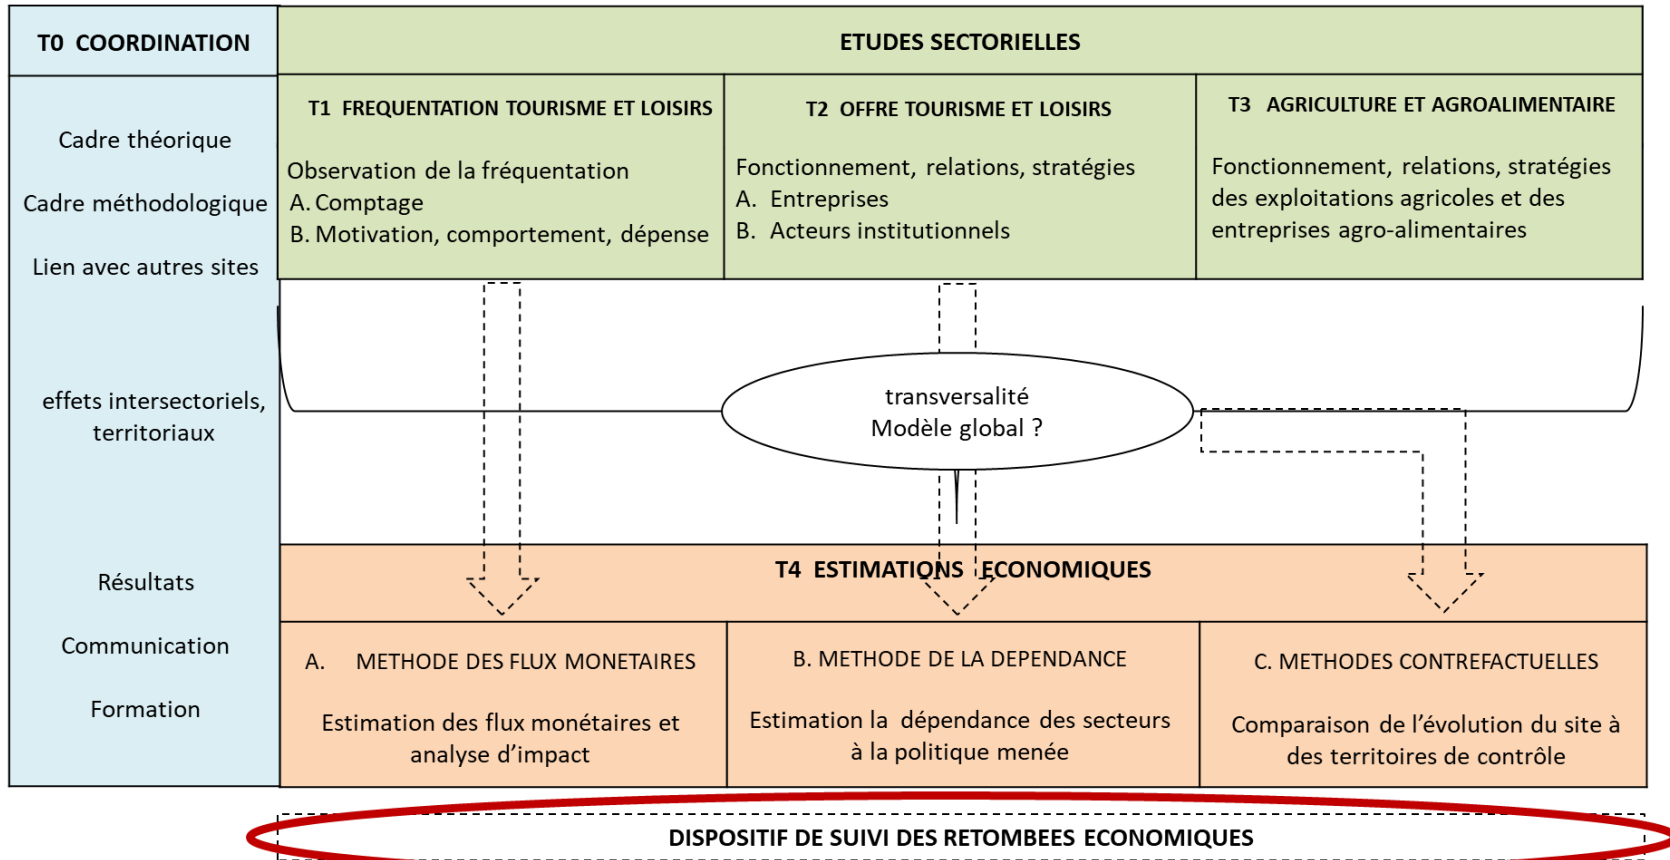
T0 COORDINATION

Cadre théorique

Cadre méthodologique

Lien avec autres sites

effets intersectoriels, territoriaux

Résultats

Communication

Formation

ETUDES SECTORIELLES

T1 FREQUENTATION TOURISME ET LOISIRS

Observation de la fréquentation
A. Comptage
B. Motivation, comportement, dépense

T2 OFFRE TOURISME ET LOISIRS

Fonctionnement, relations, stratégies
A. Entreprises
B. Acteurs institutionnels

T3 AGRICULTURE ET AGROALIMENTAIRE

Fonctionnement, relations, stratégies des exploitations agricoles et des entreprises agro-alimentaires

transversalité
Modèle global ?

T4 ESTIMATIONS ECONOMIQUES

A. METHODE DES FLUX MONETAIRES

Estimation des flux monétaires et analyse d'impact

B. METHODE DE LA DEPENDANCE

Estimation la dépendance des secteurs à la politique menée

C. METHODES CONTREFACTUELLES

Comparaison de l'évolution du site à des territoires de contrôle

DISPOSITIF DE SUIVI DES RETOMBEES ECONOMIQUES